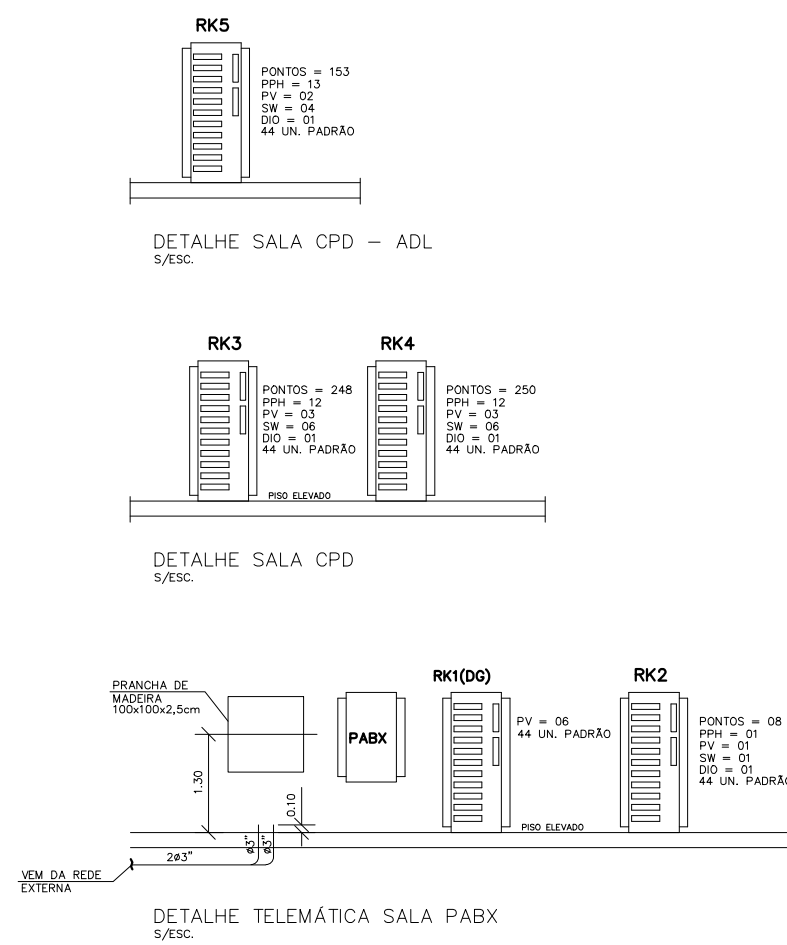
RK5

PONTOS = 153
PPH = 13
PV = 02
SW = 04
DIO = 01
44 UN. PADRÃO

DETALHE SALA CPD – ADL
S/ESC.

RK3

PONTOS = 248
PPH = 12
PV = 03
SW = 06
DIO = 01
44 UN. PADRÃO

RK4

PONTOS = 250
PPH = 12
PV = 03
SW = 06
DIO = 01
44 UN. PADRÃO

PISO ELEVADO

DETALHE SALA CPD
S/ESC.

PRANCHA DE MADEIRA
100x100x2,5cm

PABX

RK1(DG)

PV = 06
44 UN. PADRÃO

RK2

PONTOS = 08
PPH = 01
PV = 01
SW = 01
DIO = 01
44 UN. PADRÃ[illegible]

1.30

0.10

ø3"

ø3"

2ø3"

PISO ELEVADO

VEM DA REDE EXTERNA

DETALHE TELEMÁTICA SALA PABX
S/ESC.